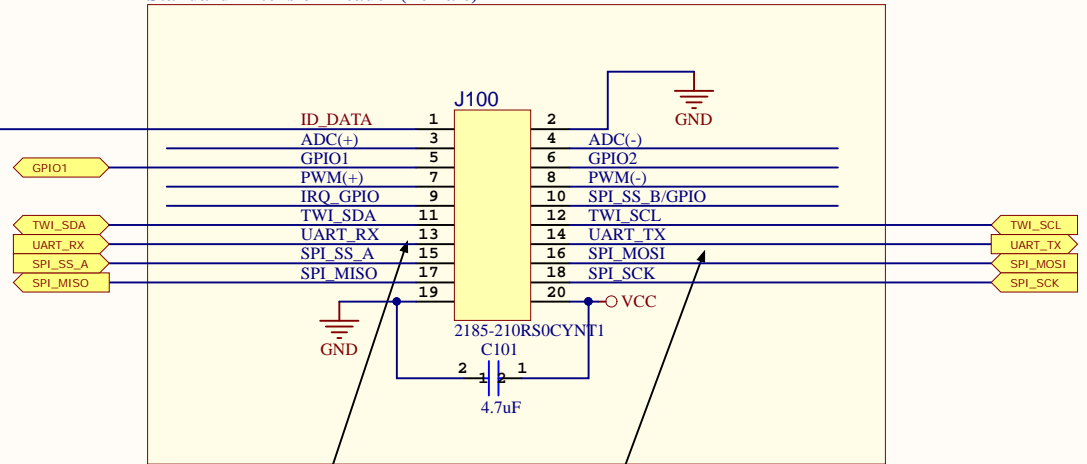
J100

ID_DATA 1
ADC(+) 3
GPIO1 5
PWM(+) 7
IRQ_GPIO 9
TWI_SDA 11
UART_RX 13
SPI_SS_A 15
SPI_MISO 17
19

2
4 ADC(-)
6 GPIO2
8 PWM(-)
10 SPI_SS_B/GPIO
12 TWI_SCL
14 UART_TX
16 SPI_MOSI
18 SPI_SCK
20 VCC

GND
GND

GPIO1
TWI_SDA
UART_RX
SPI_SS_A
SPI_MISO

TWI_SCL
UART_TX
SPI_MOSI
SPI_SCK

2185-210RS0CYNT1
C101
2 1 2 1
4.7uF